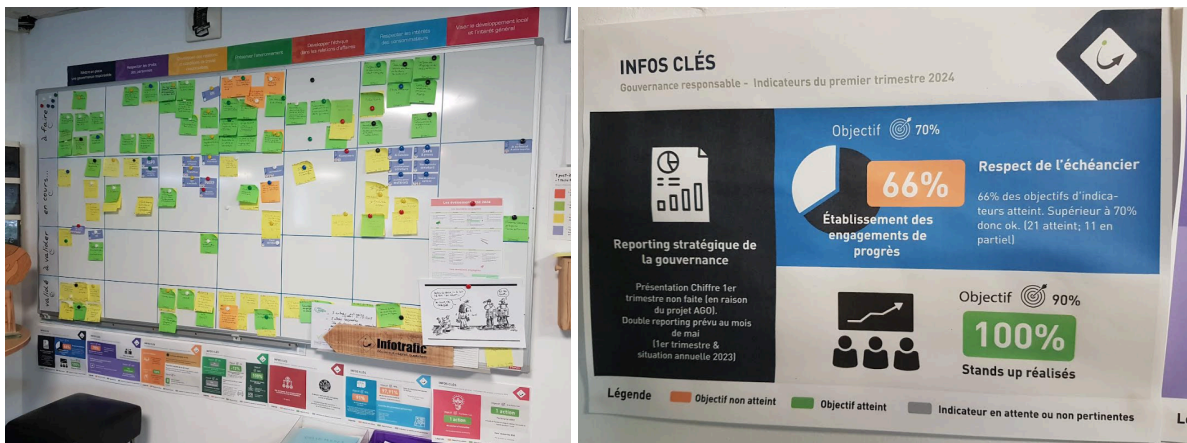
Respecter les droits de l'Homme

Développer l'écoute et les relations d'affaires

Respecter les intérêts des consommateurs

Viser le développement social et l'intérêt général

à faire

en cours

à valider

validé

Infotrafic

INFOS CLÉS

Gouvernance responsable - Indicateurs du premier trimestre 2024

Reporting stratégique de la gouvernance

Présentation Chiffre 1er trimestre non faite (en raison du projet AGO). Double reporting prévu au mois de mai (1er trimestre & situation annuelle 2023)

Objectif 70%

66%

Établissement des engagements de progrès

Respect de l'échéancier

66% des objectifs d'indicateurs atteint. Supérieur à 70% donc ok. (21 atteint; 11 en partiel)

Objectif 90%

100%

Stands up réalisés

Légende

Objectif non atteint

Objectif atteint

Indicateur en attente ou non pertinentes